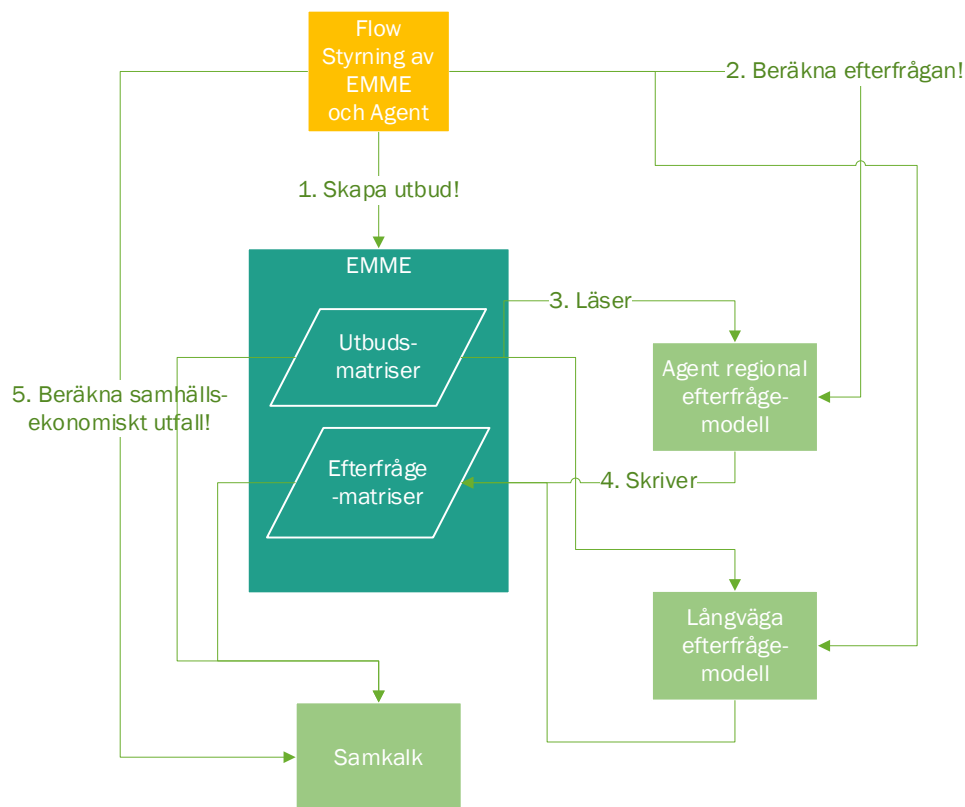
Flow
Styrning av
EMME
och Agent

2. Beräkna efterfrågan!

1. Skapa utbud!

EMME

Utbuds-
matriser

3. Läser

Agent regional
efterfråge-
modell

5. Beräkna samhälls-
ekonomiskt utfall!

Efterfråge
-matriser

4. Skriver

Långväga
efterfråge-
modell

Samkalk